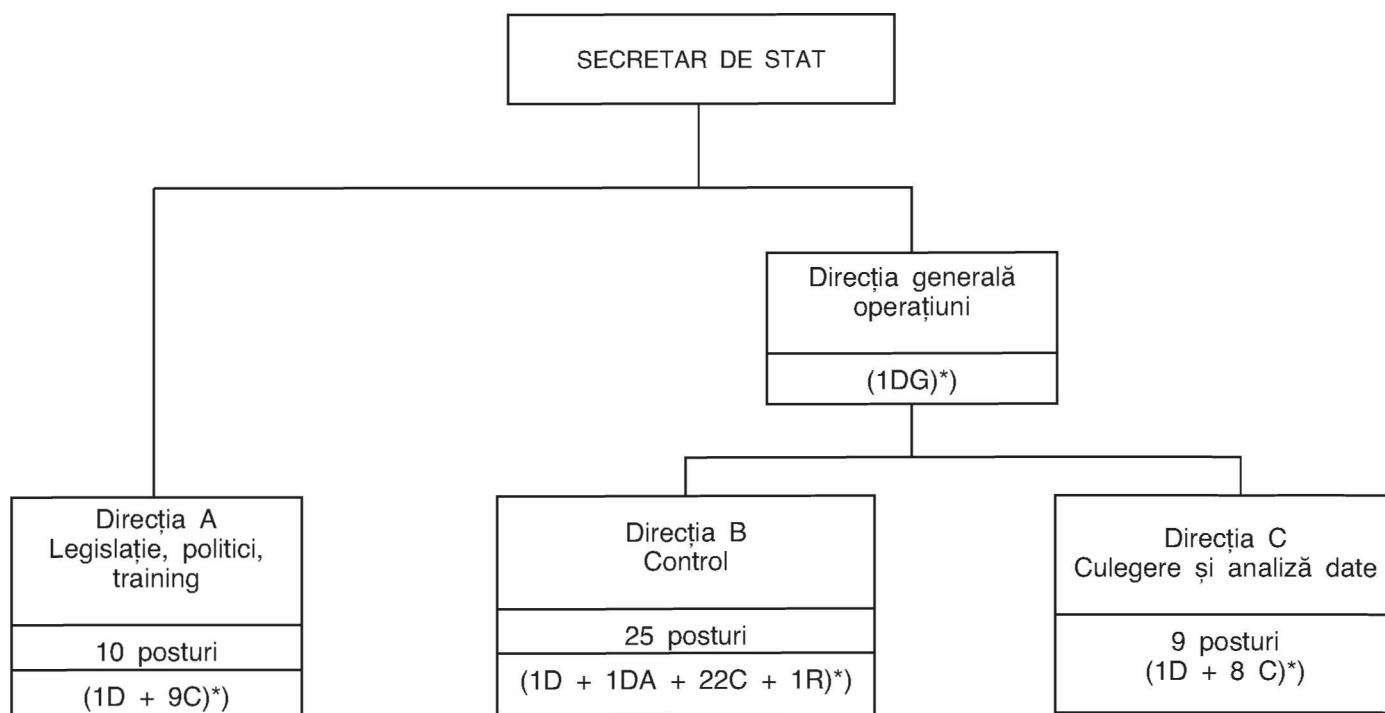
SECRETAR DE STAT

Direcția generală operațiuni

(1DG)*)

Direcția A
Legislație, politici, training

10 posturi

(1D + 9C)*)

Direcția B
Control

25 posturi

(1D + 1DA + 22C + 1R)*)

Direcția C
Culegere și analiză date

9 posturi
(1D + 8 C)*)